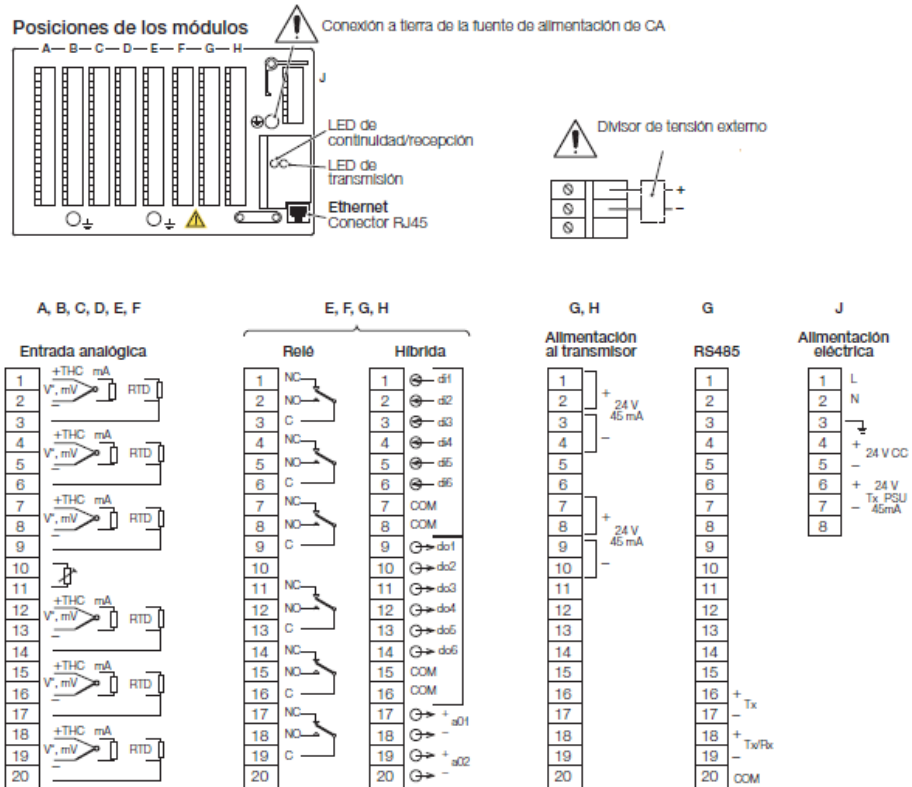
Posiciones de los módulos

A B C D E F G H

J

Conexión a tierra de la fuente de alimentación de CA

LED de continuidad/recepción

LED de transmisión

Ethernet
Conector RJ45

Divisor de tensión externo

+
–

A, B, C, D, E, F

Entrada analógica

| | |
|---|---|
| 1 | +THC mA RTD |
| 2 | V*, mV |
| 3 | |
| 4 | +THC mA RTD |
| 5 | V*, mV |
| 6 | |
| 7 | +THC mA RTD |
| 8 | V*, mV |
| 9 | |
| 10 | |
| 11 | |
| 12 | +THC mA RTD |
| 13 | V*, mV |
| 14 | |
| 15 | +THC mA RTD |
| 16 | V*, mV |
| 17 | |
| 18 | +THC mA RTD |
| 19 | V*, mV |
| 20 | |

E, F, G, H

Relé

| | |
|---|---|
| 1 | NC |
| 2 | NO |
| 3 | C |
| 4 | NC |
| 5 | NO |
| 6 | C |
| 7 | NC |
| 8 | NO |
| 9 | C |
| 10 | |
| 11 | NC |
| 12 | NO |
| 13 | C |
| 14 | NC |
| 15 | NO |
| 16 | C |
| 17 | NC |
| 18 | NO |
| 19 | C |
| 20 | |

Híbrida

| | |
|---|---|
| 1 | di1 |
| 2 | di2 |
| 3 | di3 |
| 4 | di4 |
| 5 | di5 |
| 6 | di6 |
| 7 | COM |
| 8 | COM |
| 9 | do1 |
| 10 | do2 |
| 11 | do3 |
| 12 | do4 |
| 13 | do5 |
| 14 | do6 |
| 15 | COM |
| 16 | COM |
| 17 | + a01 |
| 18 | – |
| 19 | + a02 |
| 20 | – |

G, H

Alimentación al transmisor

| | |
|---|---|
| 1 | + 24 V 45 mA |
| 2 | |
| 3 | – |
| 4 | |
| 5 | |
| 6 | |
| 7 | + 24 V 45 mA |
| 8 | |
| 9 | – |
| 10 | |
| 11 | |
| 12 | |
| 13 | |
| 14 | |
| 15 | |
| 16 | |
| 17 | |
| 18 | |
| 19 | |
| 20 | |

G

RS485

| | |
|---|---|
| 1 | |
| 2 | |
| 3 | |
| 4 | |
| 5 | |
| 6 | |
| 7 | |
| 8 | |
| 9 | |
| 10 | |
| 11 | |
| 12 | |
| 13 | |
| 14 | |
| 15 | |
| 16 | + Tx |
| 17 | – |
| 18 | + Tx/Rx |
| 19 | – |
| 20 | COM |

J

Alimentación eléctrica

| | |
|---|---|
| 1 | L |
| 2 | N |
| 3 | |
| 4 | + 24 V CC |
| 5 | – |
| 6 | + 24 V Tx PSU 45mA |
| 7 | – |
| 8 | |